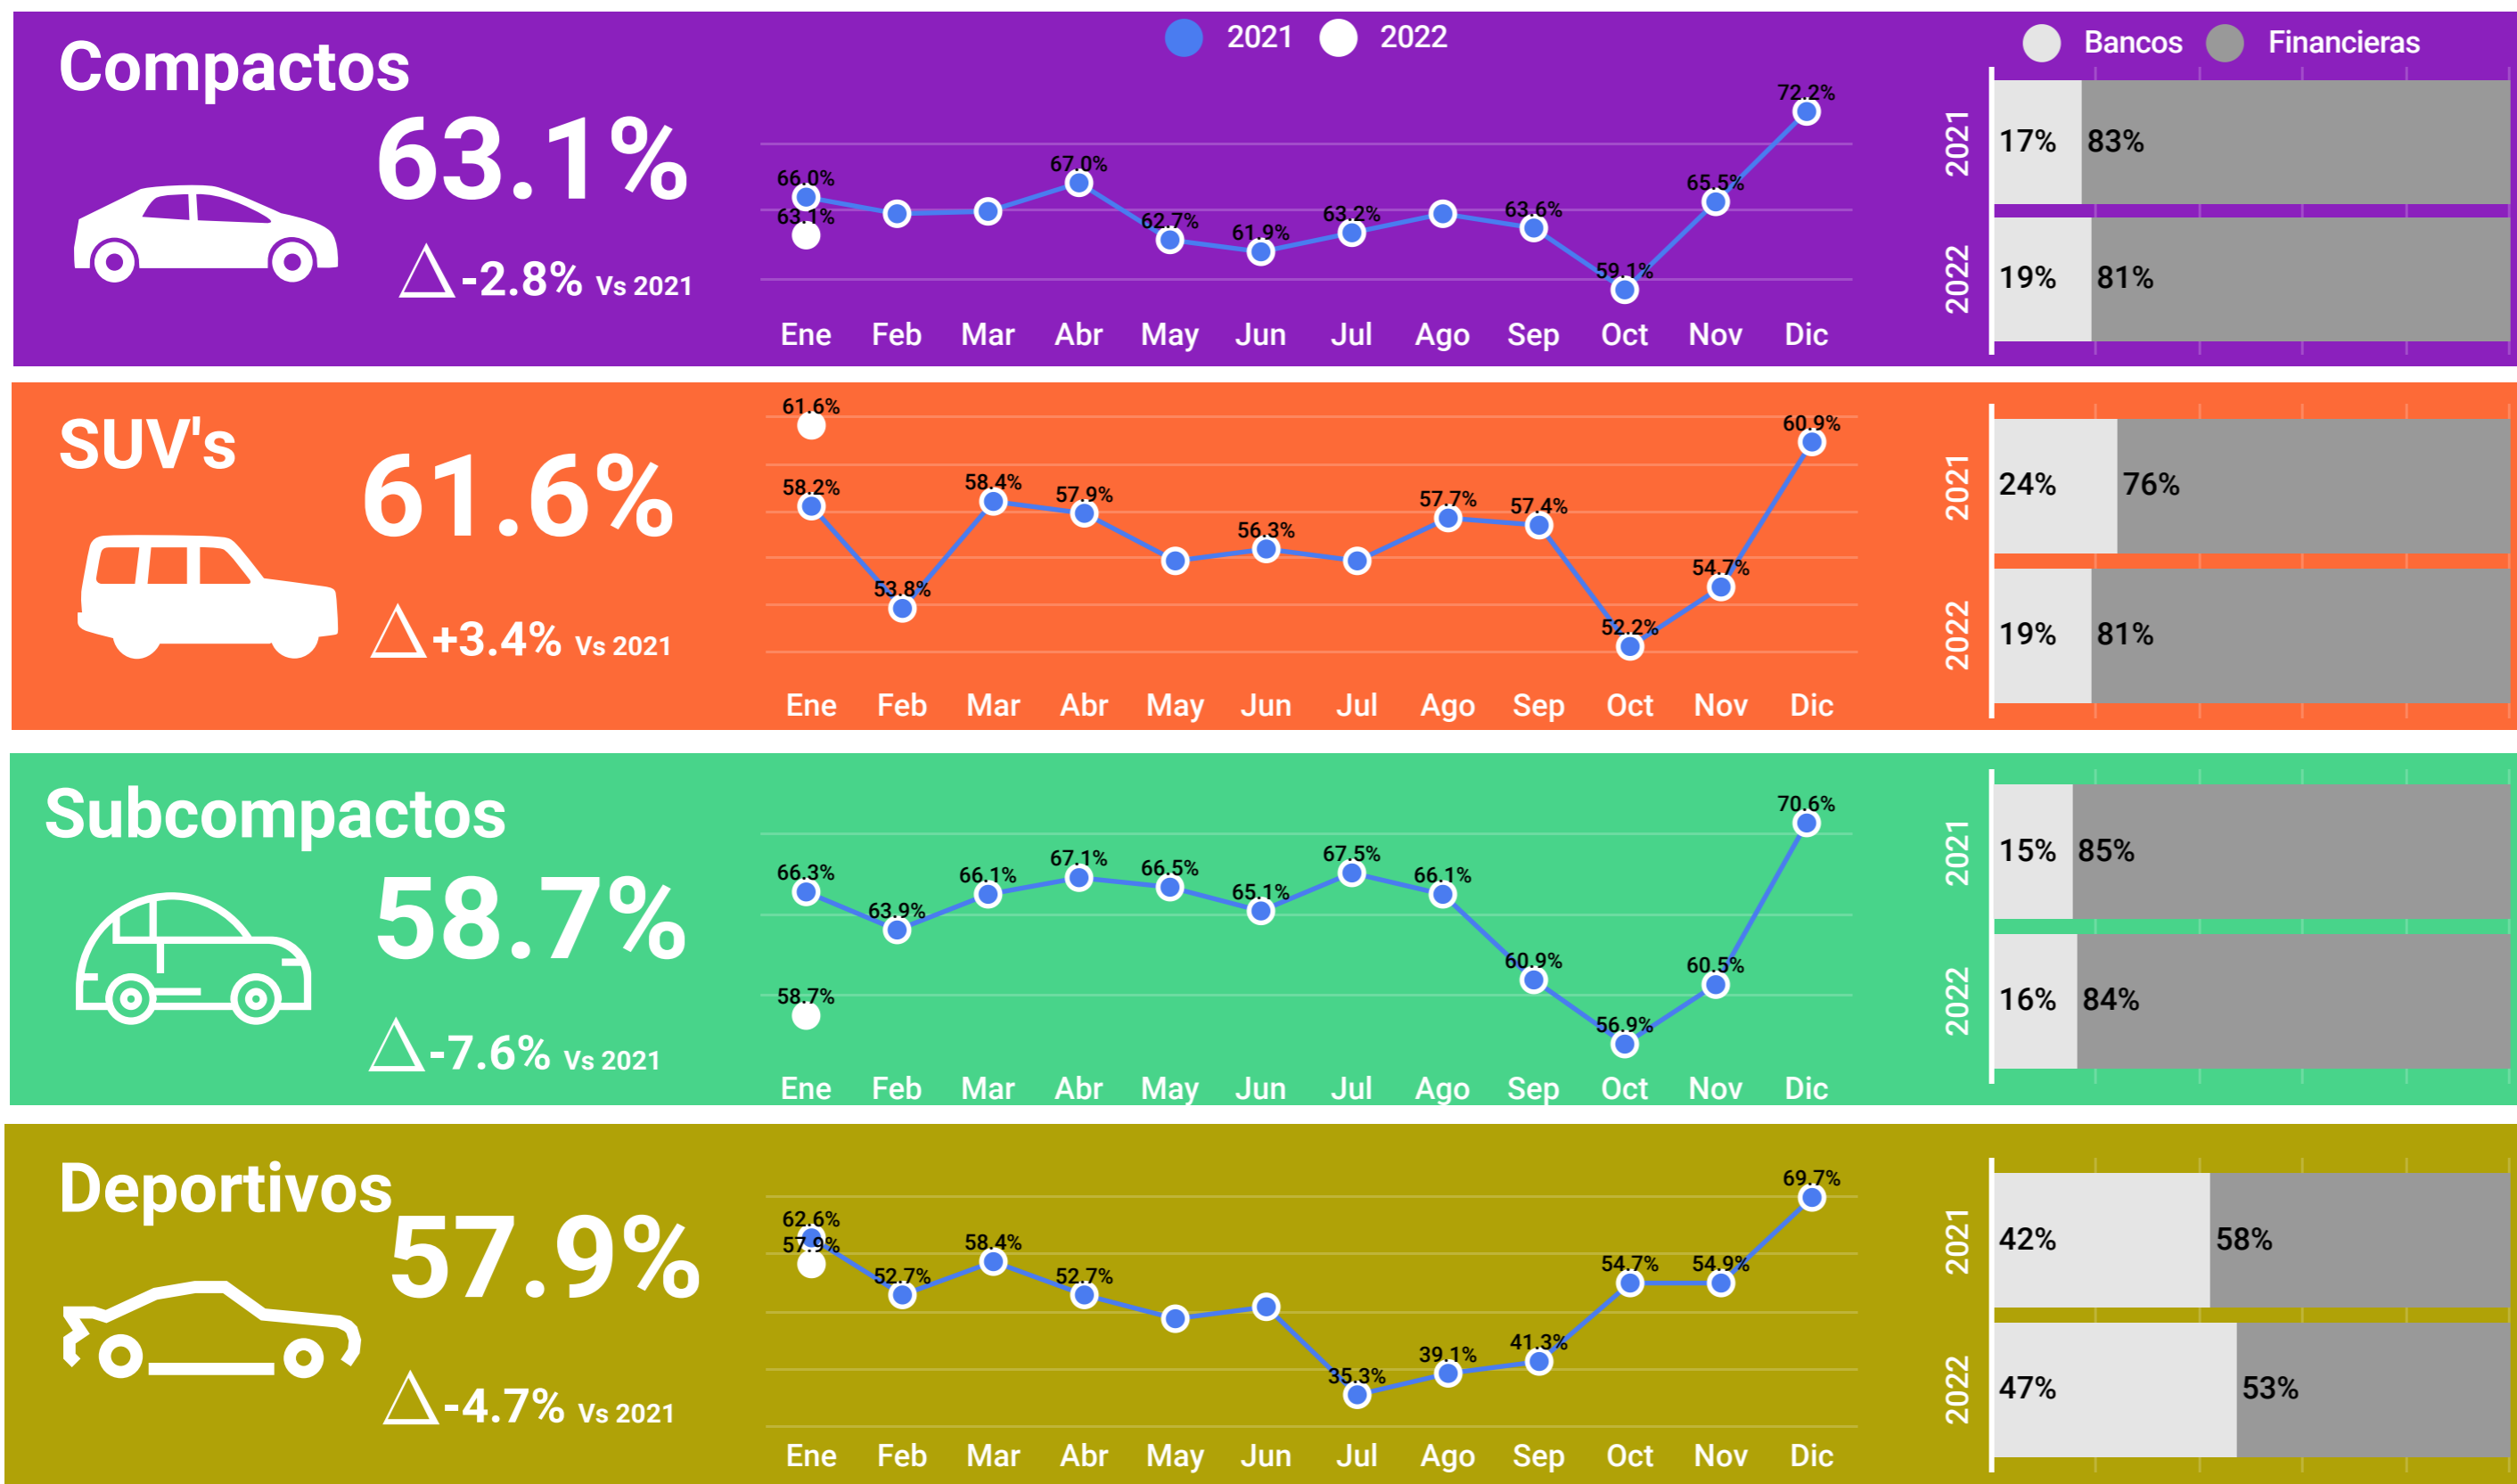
Compactos
63.1%
△-2.8% Vs 2021

2021 2022

66.0%
63.1%
67.0%
62.7%
61.9%
63.2%
63.6%
59.1%
65.5%
72.2%

Ene Feb Mar Abr May Jun Jul Ago Sep Oct Nov Dic

Bancos Financieras

| | Bancos | Financieras |
|---|---|---|
| 2021 | 17% | 83% |
| 2022 | 19% | 81% |

SUV's
61.6%
△+3.4% Vs 2021

61.6%
58.2%
53.8%
58.4%
57.9%
56.3%
57.7%
57.4%
52.2%
54.7%
60.9%

Ene Feb Mar Abr May Jun Jul Ago Sep Oct Nov Dic

| | Bancos | Financieras |
|---|---|---|
| 2021 | 24% | 76% |
| 2022 | 19% | 81% |

Subcompactos
58.7%
△-7.6% Vs 2021

66.3%
63.9%
66.1%
67.1%
66.5%
65.1%
67.5%
66.1%
60.9%
56.9%
60.5%
70.6%
58.7%

Ene Feb Mar Abr May Jun Jul Ago Sep Oct Nov Dic

| | Bancos | Financieras |
|---|---|---|
| 2021 | 15% | 85% |
| 2022 | 16% | 84% |

Deportivos
57.9%
△-4.7% Vs 2021

62.6%
57.9%
52.7%
58.4%
52.7%
35.3%
39.1%
41.3%
54.7%
54.9%
69.7%

Ene Feb Mar Abr May Jun Jul Ago Sep Oct Nov Dic

| | Bancos | Financieras |
|---|---|---|
| 2021 | 42% | 58% |
| 2022 | 47% | 53% |